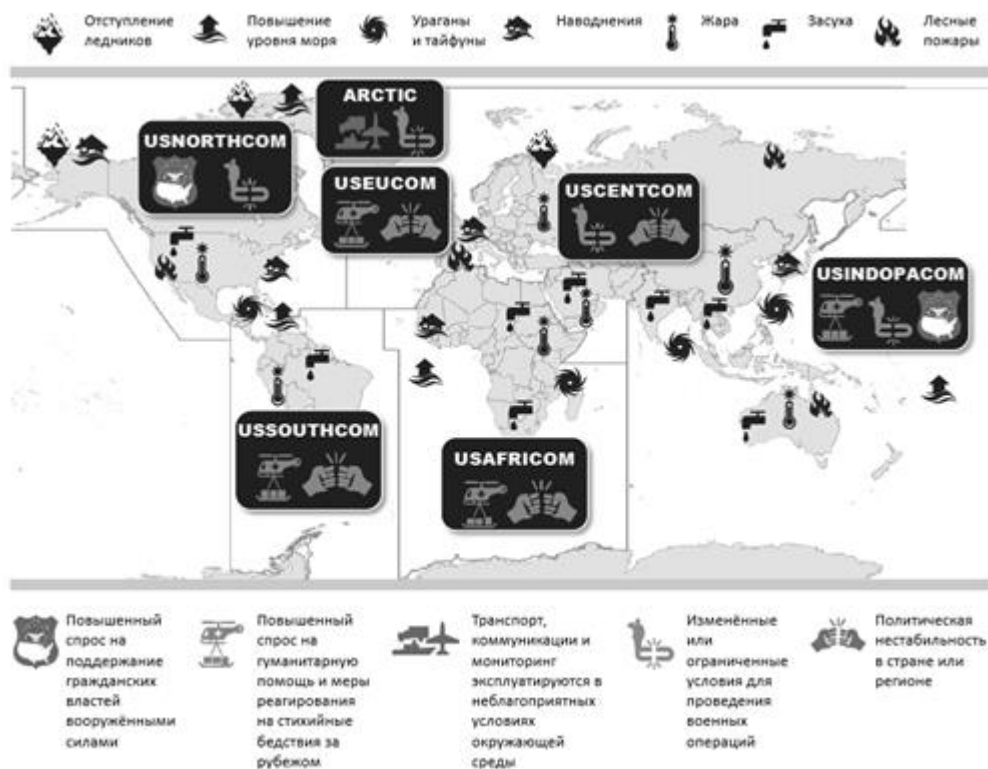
Отступление ледников

Повышение уровня моря

Ураганы и тайфуны

Наводнения

Жара

Засуха

Лесные пожары

ARCTIC

USNORTHCOM

USEUCOM

USCENTCOM

USINDOPACOM

USSOUTHCOM

USAFRICOM

Повышенный спрос на поддержание гражданских властей вооружёнными силами

Повышенный спрос на гуманитарную помощь и меры реагирования на стихийные бедствия за рубежом

Транспорт, коммуникации и мониторинг эксплуатируются в неблагоприятных условиях окружающей среды

Изменённые или ограниченные условия для проведения военных операций

Политическая нестабильность в стране или регионе